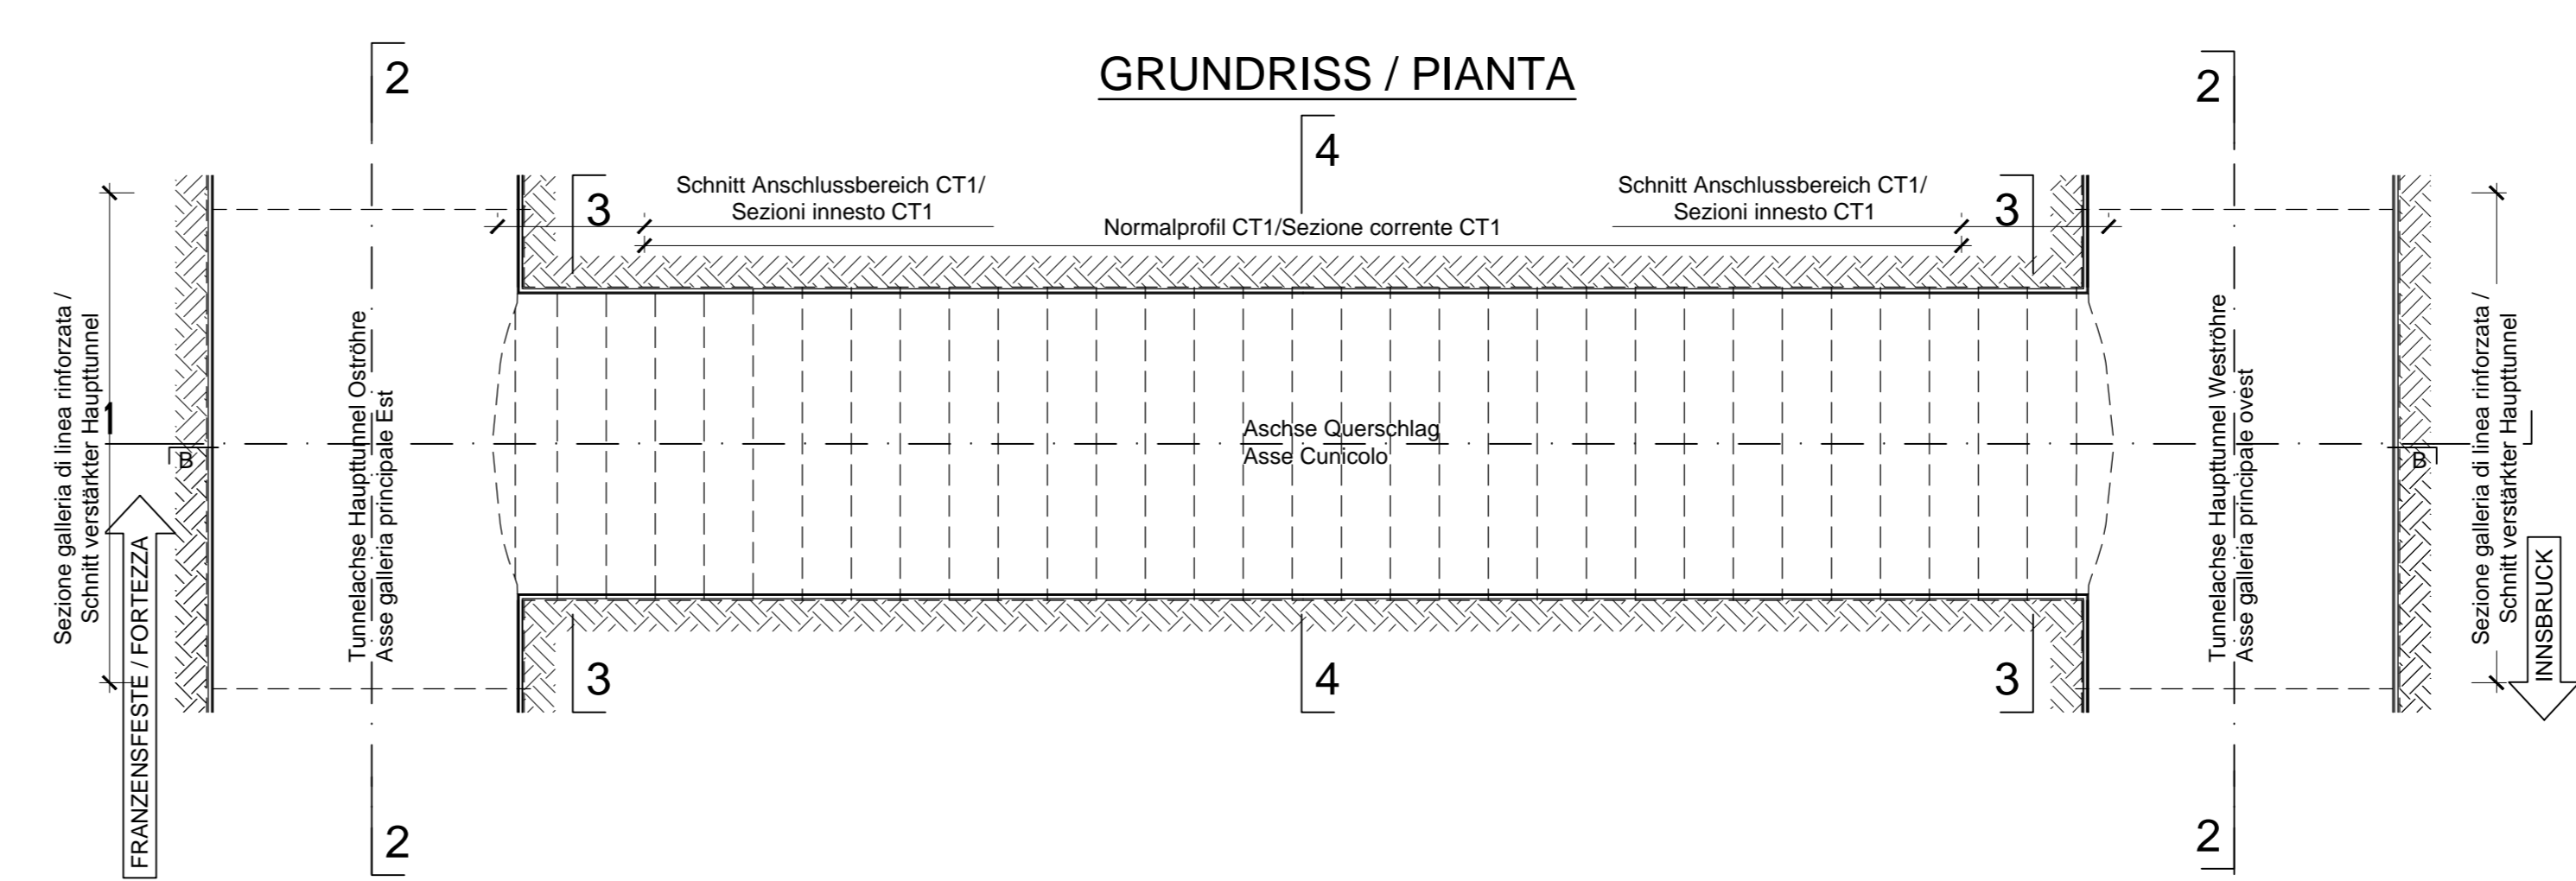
GRUNDRISS / PIANTA

2

2

4

Schnitt Anschlussbereich CT1/
Sezioni innesto CT1

3

Schnitt Anschlussbereich CT1/
Sezioni innesto CT1

3

Normalprofil CT1/Sezione corrente CT1

Sezione galleria di linea rinforzata /
Schnitt verstärkter Haupttunnel

1

B

FRANZENSFESTE / FORTEZZA

Tunnelachse Haupttunnel Oströhre
Asse galleria principale Est

Aschse Querschlag
Asse Cunicolo

Tunnelachse Haupttunnel Weströhre
Asse galleria principale ovest

B

Sezione galleria di linea rinforzata /
Schnitt verstärkter Haupttunnel

INNSBRUCK

3

4

3

2

2